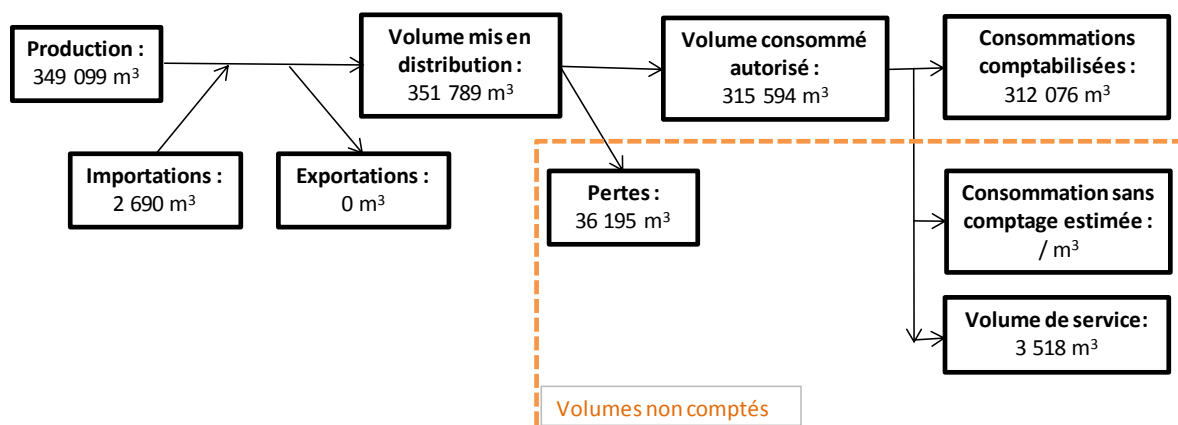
Production :
349 099 m³

Importations :
2 690 m³

Exportations :
0 m³

Volume mis en distribution :
351 789 m³

Volume consommé autorisé :
315 594 m³

Consommations comptabilisées :
312 076 m³

Pertes :
36 195 m³

Consommation sans comptage estimée :
/ m³

Volume de service :
3 518 m³

Volumes non comptés